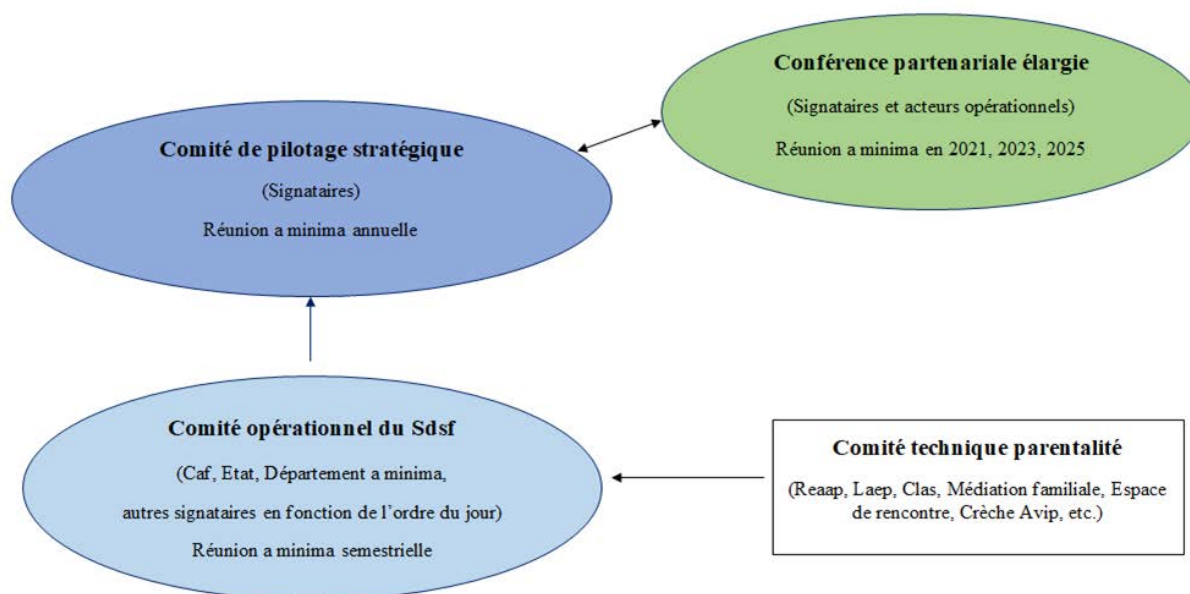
Conférence partenariale élargie

(Signataires et acteurs opérationnels)

Réunion a minima en 2021, 2023, 2025

Comité de pilotage stratégique

(Signataires)

Réunion a minima annuelle

Comité opérationnel du Sdsf

(Caf, Etat, Département a minima, autres signataires en fonction de l'ordre du jour)

Réunion a minima semestrielle

Comité technique parentalité

(Reaap, Laep, Clas, Médiation familiale, Espace de rencontre, Crèche Avip, etc.)